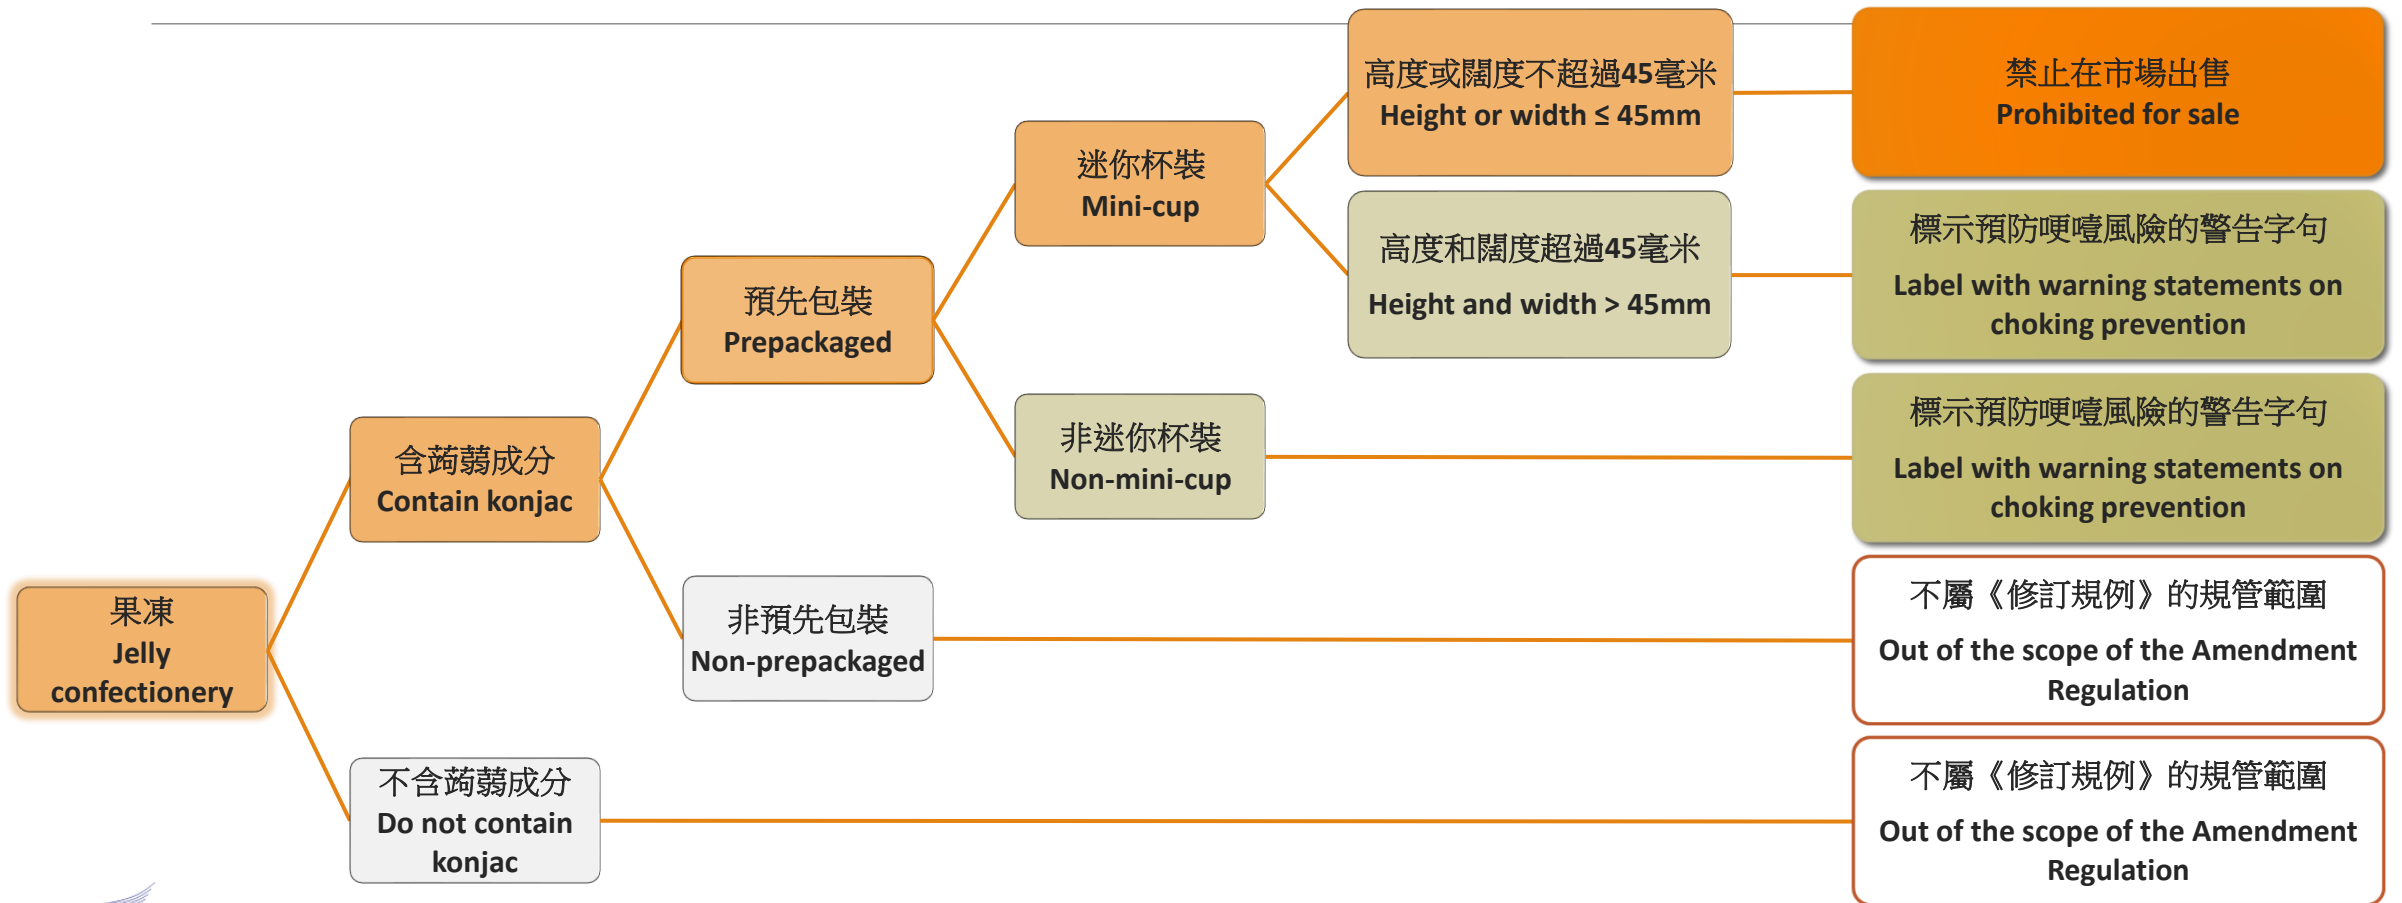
果凍
Jelly confectionery

含蒟蒻成分
Contain konjac

不含蒟蒻成分
Do not contain konjac

預先包裝
Prepackaged

非預先包裝
Non-prepackaged

迷你杯裝
Mini-cup

非迷你杯裝
Non-mini-cup

高度或闊度不超過45毫米
Height or width ≤ 45mm

高度和闊度超過45毫米
Height and width > 45mm

禁止在市場出售
Prohibited for sale

標示預防哽噎風險的警告字句
Label with warning statements on choking prevention

標示預防哽噎風險的警告字句
Label with warning statements on choking prevention

不屬《修訂規例》的規管範圍
Out of the scope of the Amendment Regulation

不屬《修訂規例》的規管範圍
Out of the scope of the Amendment Regulation